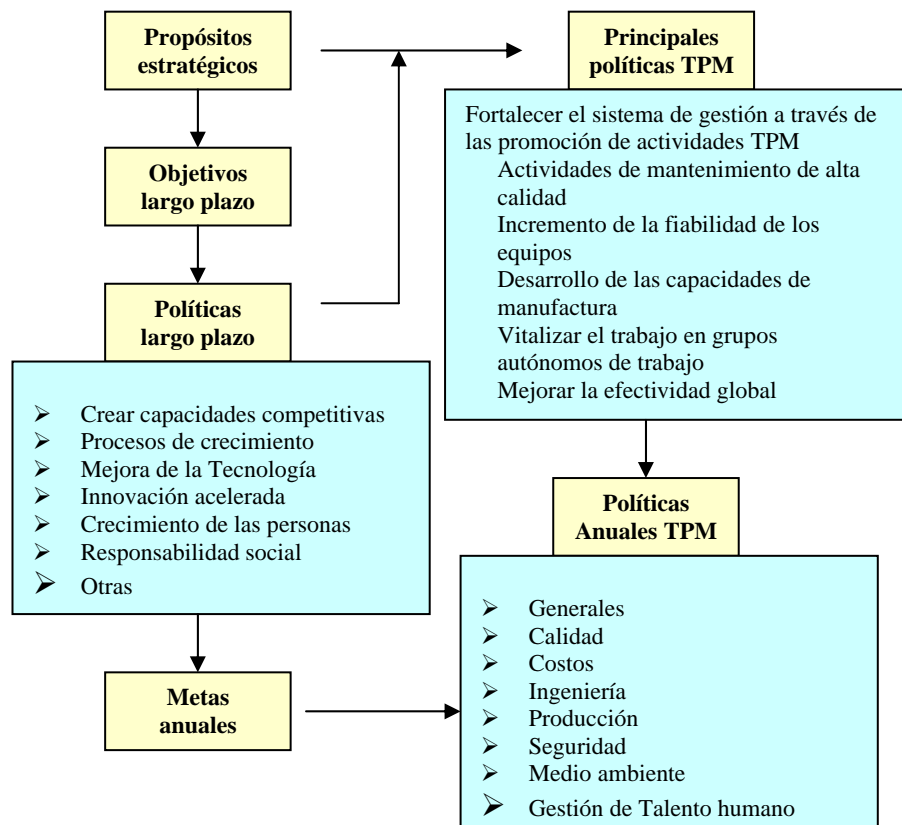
Propósitos estratégicos

Objetivos largo plazo

Políticas largo plazo

- Crear capacidades competitivas
- Procesos de crecimiento
- Mejora de la Tecnología
- Innovación acelerada
- Crecimiento de las personas
- Responsabilidad social
- Otras

Metas anuales

Principales políticas TPM

Fortalecer el sistema de gestión a través de las promoción de actividades TPM
Actividades de mantenimiento de alta calidad
Incremento de la fiabilidad de los equipos
Desarrollo de las capacidades de manufactura
Vitalizar el trabajo en grupos autónomos de trabajo
Mejorar la efectividad global

Políticas Anuales TPM

- Generales
- Calidad
- Costos
- Ingeniería
- Producción
- Seguridad
- Medio ambiente
- Gestión de Talento humano